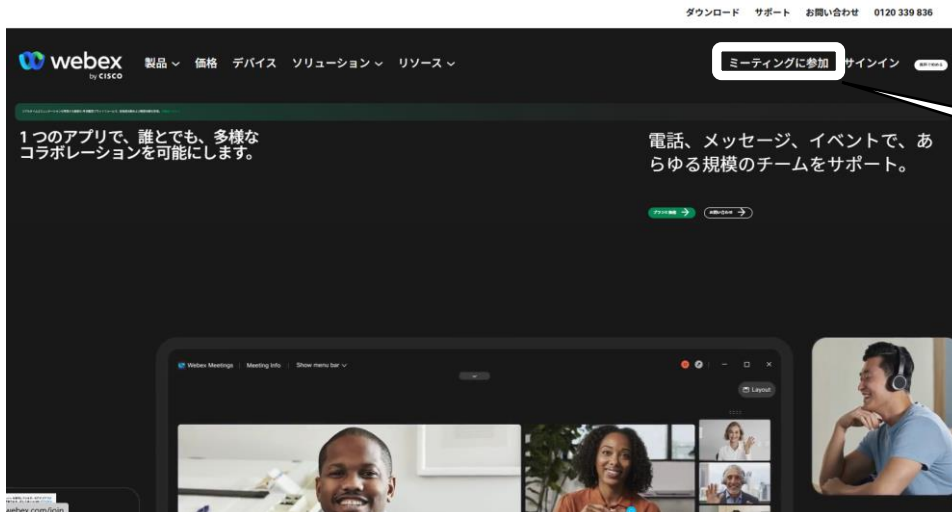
ダウンロード　サポート　お問い合わせ　0120 339 836

webex by CISCO　製品　価格　デバイス　ソリューション　リソース

ミーティングに参加　サインイン

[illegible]

1つのアプリで、誰とでも、多様なコラボレーションを可能にします。

電話、メッセージ、イベントで、あらゆる規模のチームをサポート。

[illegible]　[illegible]

Webex Meetings | Meeting Info | Show menu bar

Layout

webex.com/join